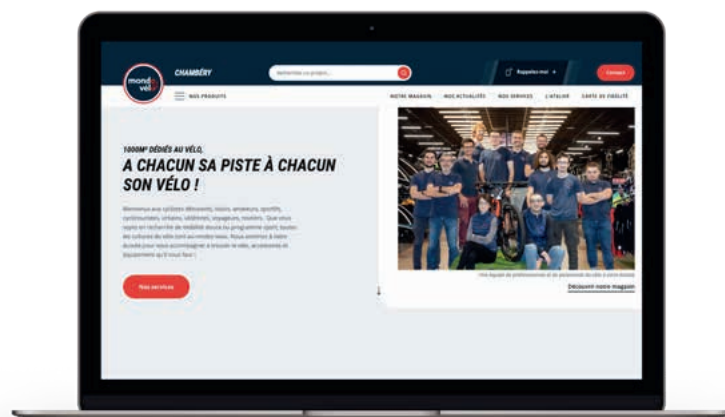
mondo vélo

CHAMBÉRY

Recherchez un projet...

Rappelez-moi

Contact

NOS PRODUITS

NOTRE MAGASIN

NOS ACTUALITÉS

NOS SERVICES

L'ATELIER

CARTE DE FIDÉLITÉ

1000M² DÉDIÉS AU VÉLO,

A CHACUN SA PISTE À CHACUN SON VÉLO !

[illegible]

Nos services

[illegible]

Découvrir notre magasin